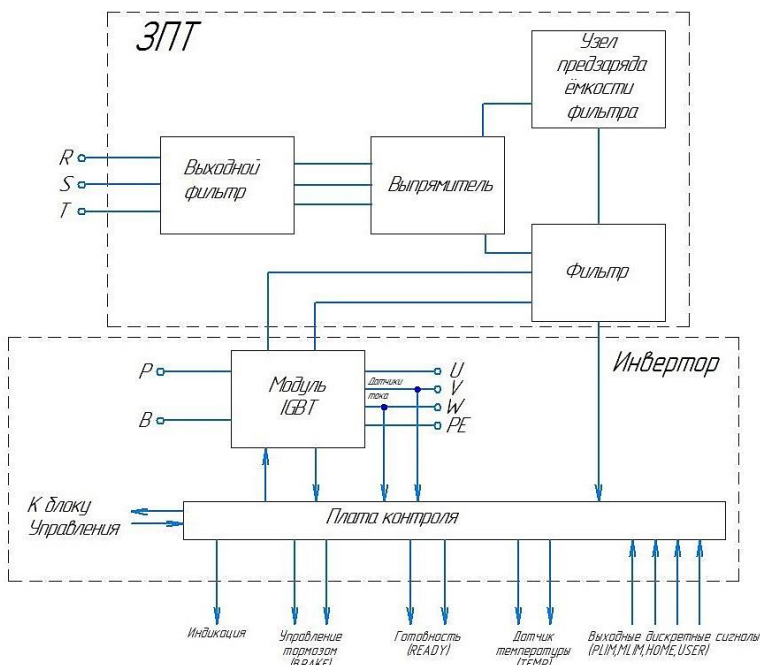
ЗПТ

Узел предзаряда ёмкости фильтра

R
S
T

Выходной фильтр

Выпрямитель

Фильтр

Инвертор

P
B

Модуль IGBT

Датчики тока

U
V
W
PE

К блоку Управления

Плата контроля

Индикация

Управление тормозом (BRAKE)

Готовность (READY)

Датчик температуры (TEMP)

Выходные дискретные сигналы (PLIM,MLIM,HOME,USER)